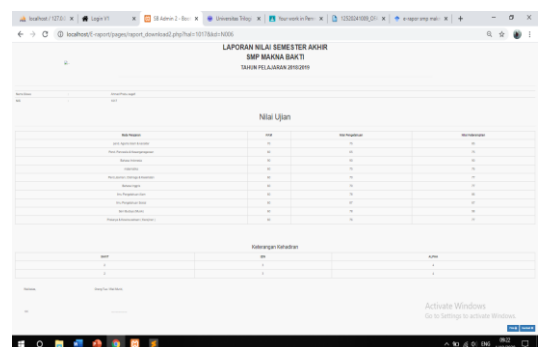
localhost / 127.0. | Login V1 | SB Admin 2 - Boo | Universitas Teknologi | Your work in Fer | 12520241000_01 | e rapor smp mak | +

localhost/E-raport/pages/raport_download2.php?hal=1017&kd=N006

LAPORAN NILAI SEMESTER AKHIR
SMP MAKNA BAKTI
TAHUN PELAJARAN 2018/2019

Nilai Ujian

| Mata Pelajaran | KKM | Nilai Pengetahuan | Nilai Keterampilan |
|---|---|---|---|
| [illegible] | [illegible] | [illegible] | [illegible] |
| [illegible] | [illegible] | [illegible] | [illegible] |
| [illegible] | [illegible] | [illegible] | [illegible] |
| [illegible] | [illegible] | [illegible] | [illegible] |
| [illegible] | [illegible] | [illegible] | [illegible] |
| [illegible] | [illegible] | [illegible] | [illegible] |
| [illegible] | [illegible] | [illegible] | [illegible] |
| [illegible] | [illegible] | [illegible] | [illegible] |
| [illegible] | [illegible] | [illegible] | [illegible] |
| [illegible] | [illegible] | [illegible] | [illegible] |

Keterangan Kehadiran

| Sakit | Izin | Alpha |
|---|---|---|
| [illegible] | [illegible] | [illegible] |
| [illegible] | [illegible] | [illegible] |

Activate Windows
Go to Settings to activate Windows.

09:22